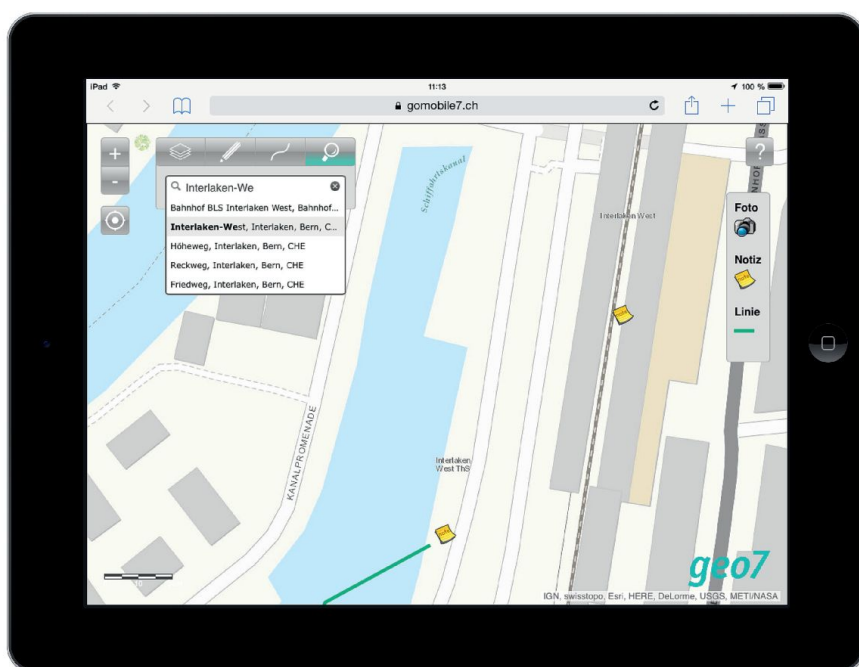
iPad
11:13
100 %
gomobile7.ch

+
-

Interlaken-We
Bahnhof BLS Interlaken West, Bahnhof...
Interlaken-West, Interlaken, Bern, C...
Höheweg, Interlaken, Bern, CHE
Reckweg, Interlaken, Bern, CHE
Friedweg, Interlaken, Bern, CHE

Schiffahrtskanal
Interlaken West
?
Foto
Notiz
Linie

KANALPROMENADE
Interlaken West ThS

geo7
IGN, swisstopo, Esri, HERE, DeLorme, USGS, METI/NASA